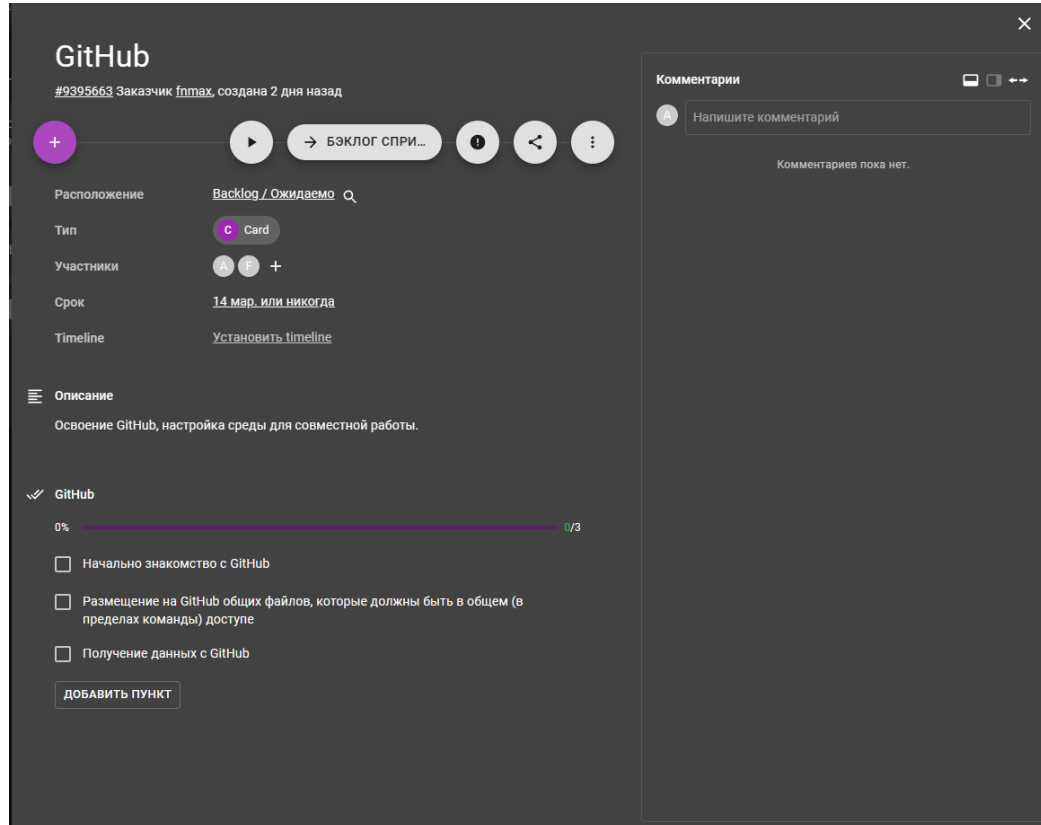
GitHub

#9395663 Заказчик fnmax, создана 2 дня назад

+

→ БЭКЛОГ СПРИ...

Расположение Backlog / Ожидаемо

Тип C Card

Участники A F +

Срок 14 мар. или никогда

Timeline Установить timeline

Описание

Освоение GitHub, настройка среды для совместной работы.

GitHub

0% 0/3

Начально знакомство с GitHub

Размещение на GitHub общих файлов, которые должны быть в общем (в пределах команды) доступе

Получение данных с GitHub

ДОБАВИТЬ ПУНКТ

Комментарии

A Напишите комментарий

Комментариев пока нет.